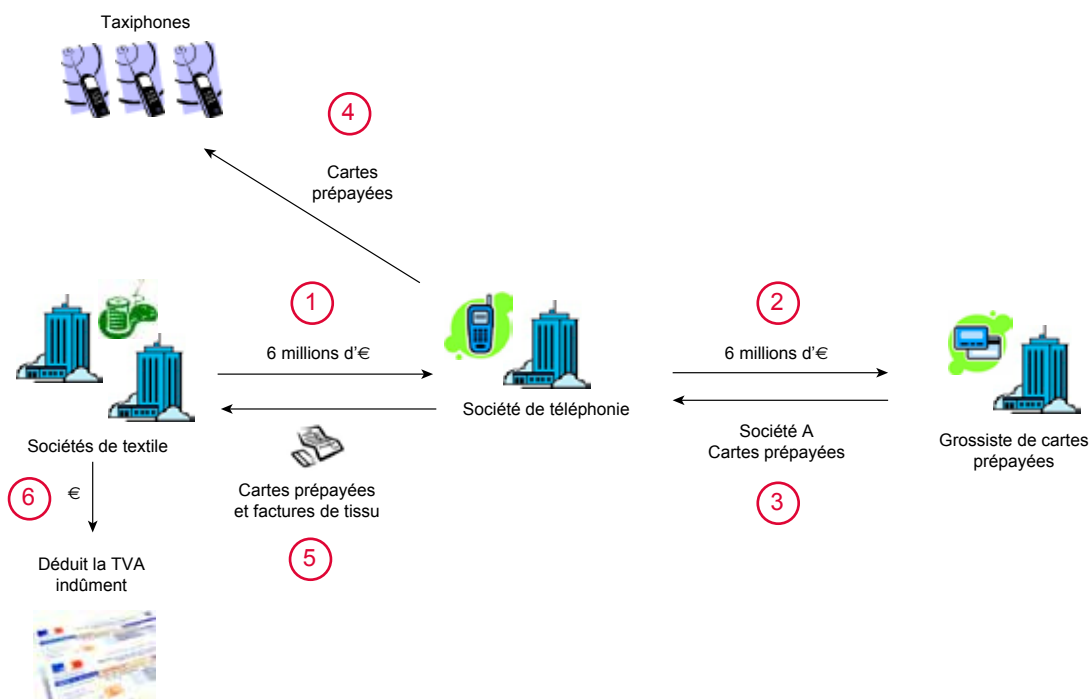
Taxiphones

4

Cartes prépayées

1

6 millions d'€

2

6 millions d'€

Sociétés de textile

Société de téléphonie

Grossiste de cartes prépayées

Société A
Cartes prépayées

3

6

€

Cartes prépayées et factures de tissu

5

Déduit la TVA indûment